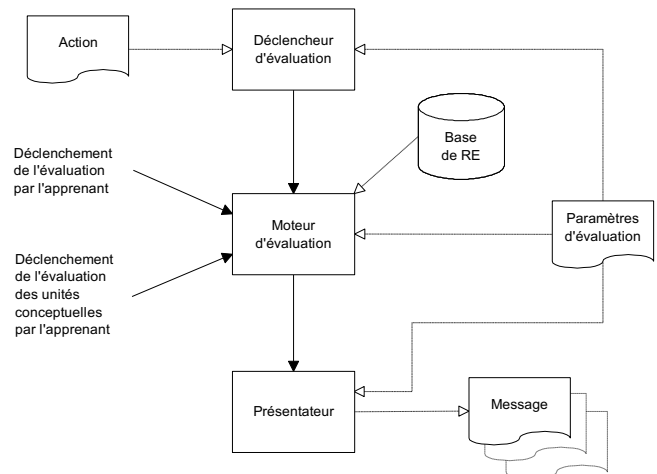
Action

Déclencheur d'évaluation

Base de RE

Déclenchement de l'évaluation par l'apprenant

Moteur d'évaluation

Paramètres d'évaluation

Déclenchement de l'évaluation des unités conceptuelles par l'apprenant

Présentateur

Message